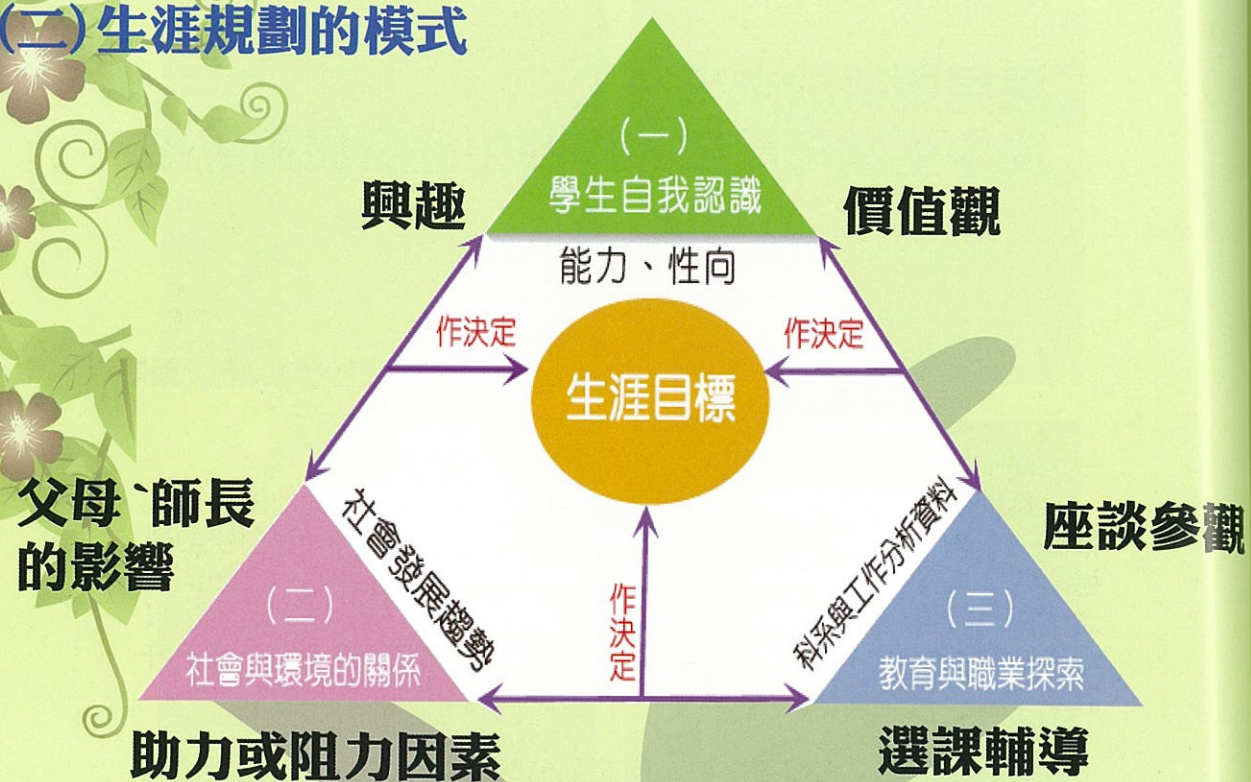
(二)生涯規劃的模式

(一)
學生自我認識

興趣

價值觀

能力、性向

作決定

作決定

生涯目標

父母`師長的影響

社會發展趨勢

科系與工作分析資料

座談參觀

作決定

(二)
社會與環境的關係

(三)
教育與職業探索

助力或阻力因素

選課輔導